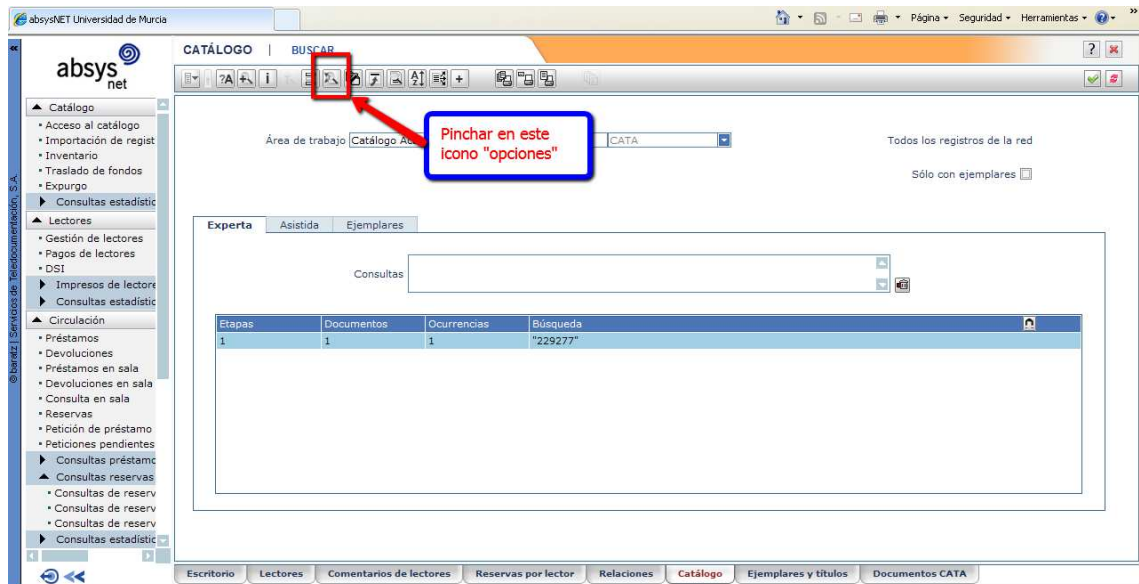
absysNET Universidad de Murcia

Página ▾ Seguridad ▾ Herramientas ▾

absys net

CATÁLOGO | BUSCAR

Catálogo
• Acceso al catálogo
• Importación de regist
• Inventario
• Traslado de fondos
• Expurgo
Consultas estadístic
Lectores
• Gestión de lectores
• Pagos de lectores
• DSI
Impresos de lectore
Consultas estadístic
Circulación
• Préstamos
• Devoluciones
• Préstamos en sala
• Devoluciones en sala
• Consulta en sala
• Reservas
• Petición de préstamo
• Peticiones pendientes
Consultas préstamo
Consultas reservas
• Consultas de reserv
• Consultas de reserv
• Consultas de reserv
Consultas estadístic

© baratz | Servicios de Teledocumentación, S.A.

Área de trabajo Catálogo A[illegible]

Pinchar en este icono "opciones"

CATA

Todos los registros de la red

Sólo con ejemplares

Experta | Asistida | Ejemplares

Consultas

| Etapas | Documentos | Ocurrencias | Búsqueda |
|---|---|---|---|
| 1 | 1 | 1 | "229277" |

Escritorio | Lectores | Comentarios de lectores | Reservas por lector | Relaciones | Catálogo | Ejemplares y títulos | Documentos CATA